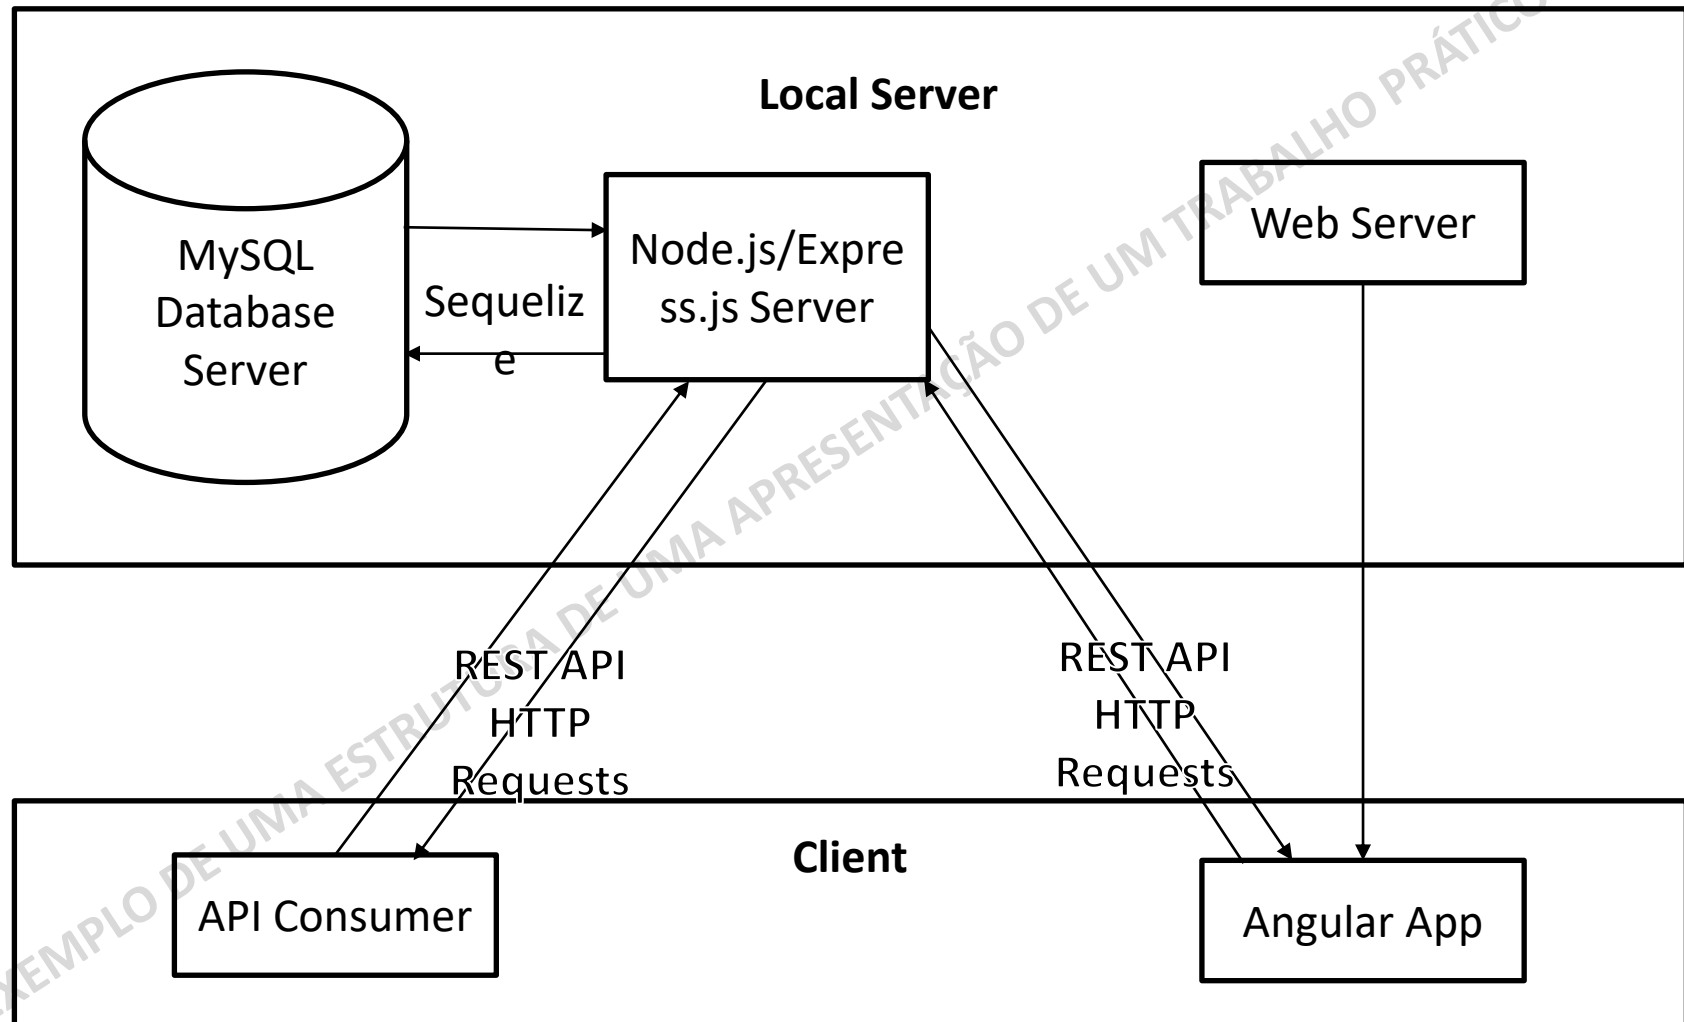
Local Server

MySQL Database Server

Sequelize

Node.js/Express.js Server

Web Server

REST API HTTP Requests

REST API HTTP Requests

Client

API Consumer

Angular App

EXEMPLO DE UMA ESTRUTURA DE UMA APRESENTAÇÃO DE UM TRABALHO PRÁTICO